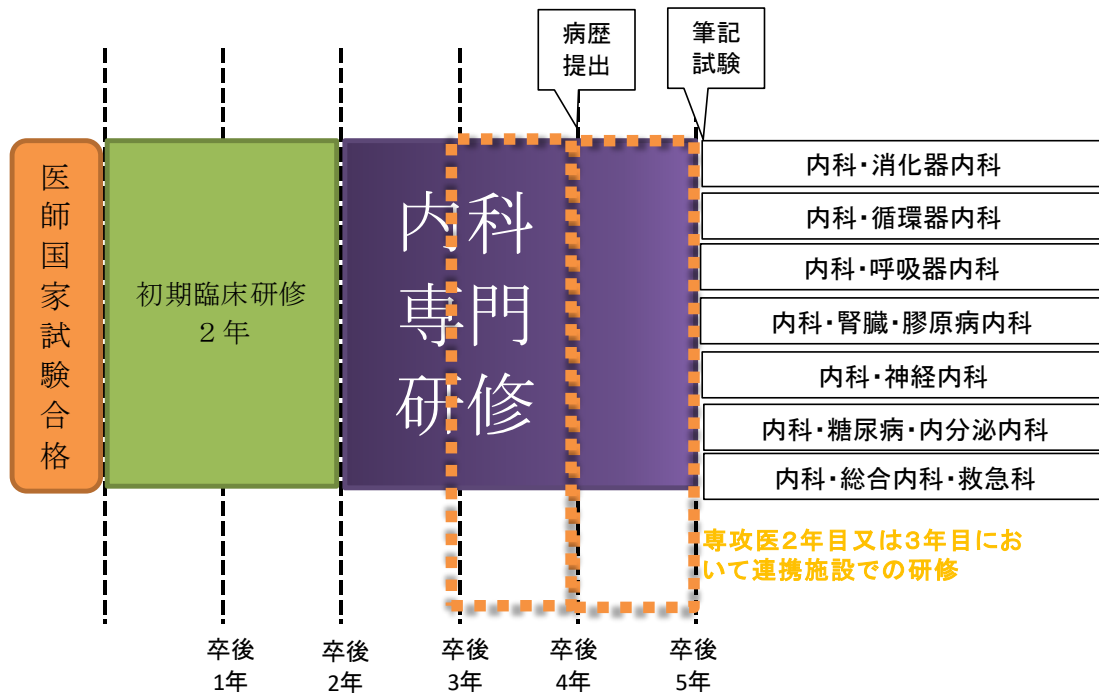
医師国家試験合格

初期臨床研修
２年

内科専門研修

病歴提出

筆記試験

内科・消化器内科
内科・循環器内科
内科・呼吸器内科
内科・腎臓・膠原病内科
内科・神経内科
内科・糖尿病・内分泌内科
内科・総合内科・救急科

専攻医２年目又は３年目において連携施設での研修

卒後1年
卒後2年
卒後3年
卒後4年
卒後5年